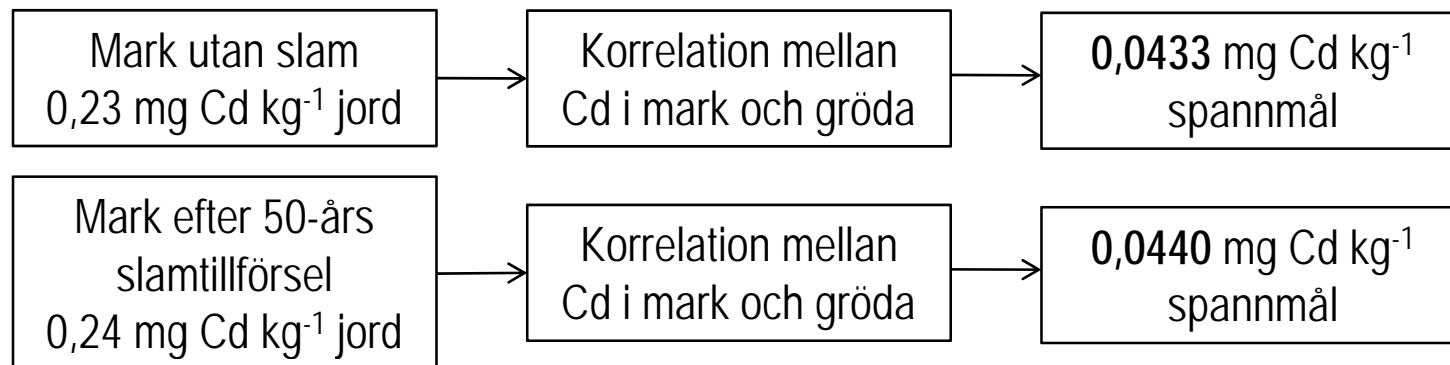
Mark utan slam
0,23 mg Cd kg$^{-1}$ jord

Korrelation mellan
Cd i mark och gröda

**0,0433** mg Cd kg$^{-1}$
spannmål

Mark efter 50-års
slamtillförsel
0,24 mg Cd kg$^{-1}$ jord

Korrelation mellan
Cd i mark och gröda

**0,0440** mg Cd kg$^{-1}$
spannmål